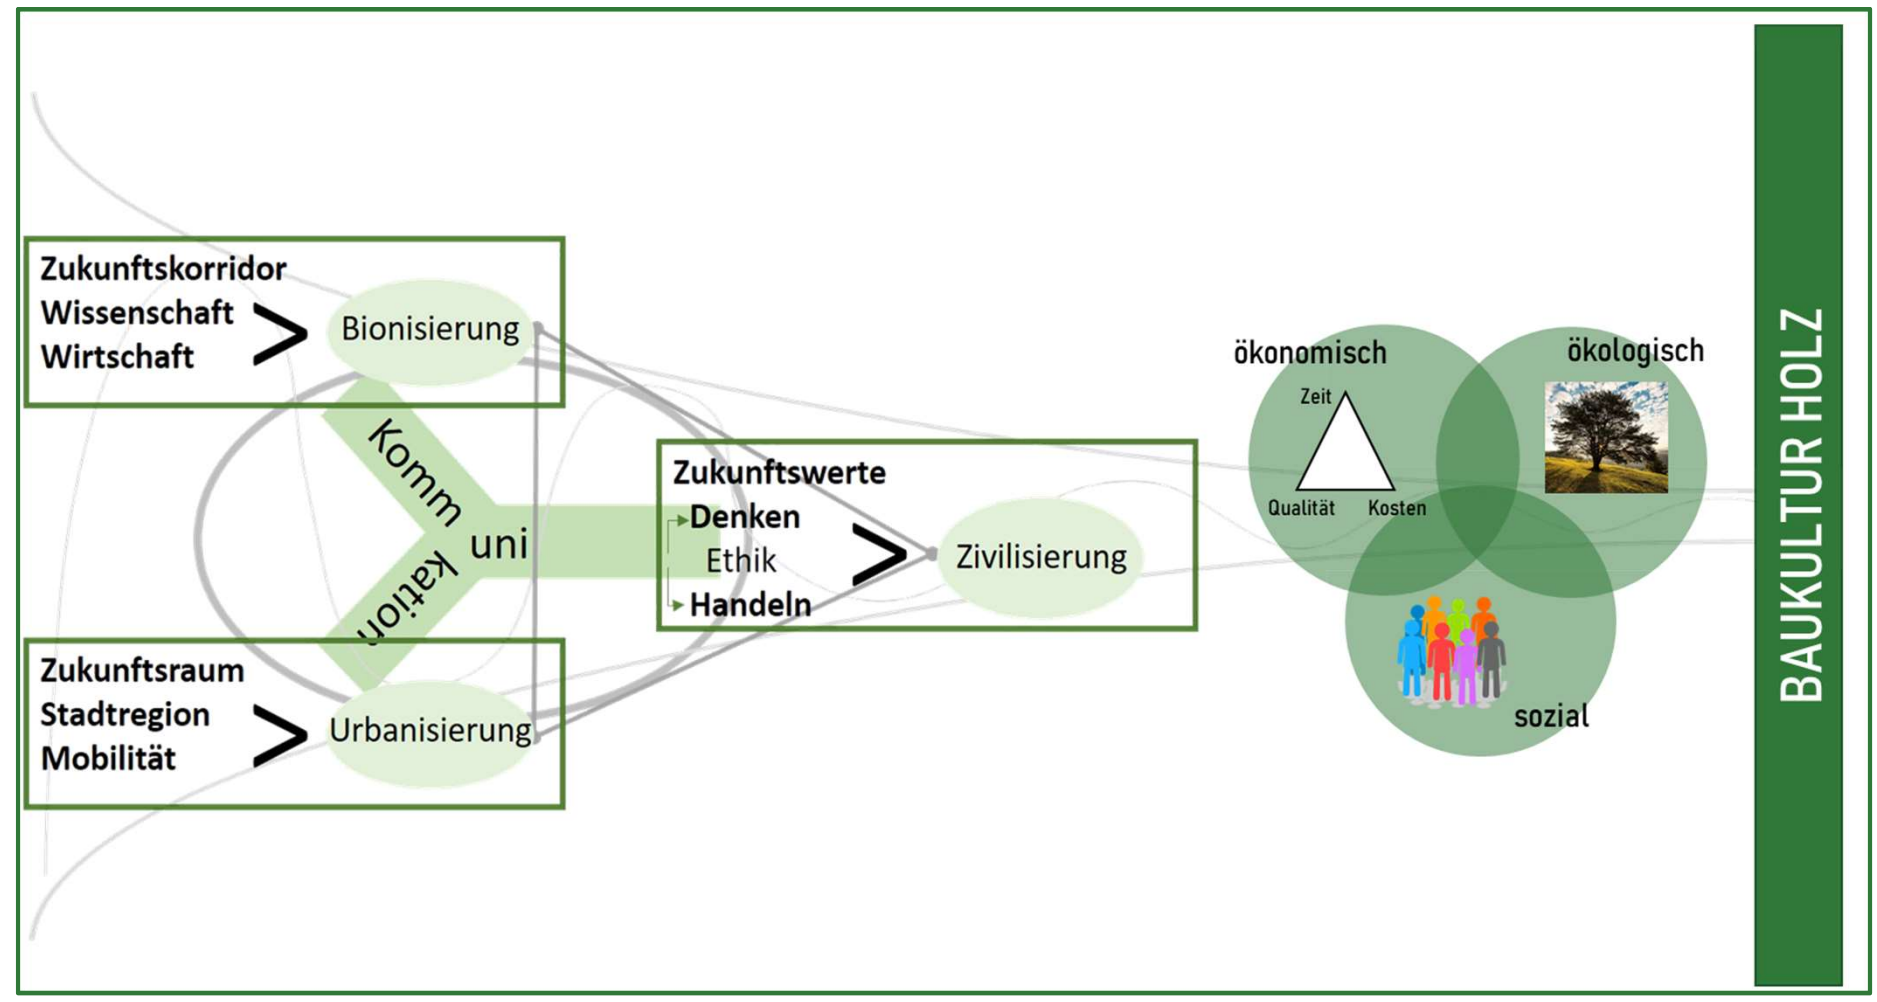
Zukunftskorridor
Wissenschaft
Wirtschaft
>
Bionisierung

Komm
uni
kation

Zukunftsraum
Stadtregion
Mobilität
>
Urbanisierung

Zukunftswerte
Denken
Ethik
Handeln
>
Zivilisierung

ökonomisch
Zeit
Qualität
Kosten

ökologisch

sozial

BAUKULTUR HOLZ